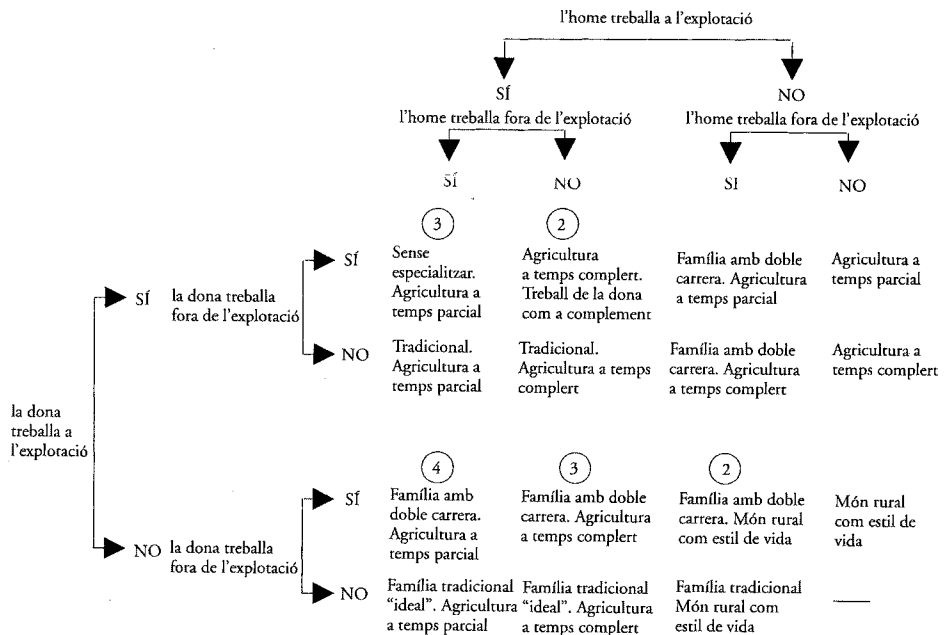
l'home treballa a l'explotació

SÍ

NO

l'home treballa fora de l'explotació

l'home treballa fora de l'explotació

SÍ

NO

SI

NO

la dona treballa a l'explotació

SÍ

la dona treballa fora de l'explotació

SÍ

(3) Sense especialitzar. Agricultura a temps parcial

(2) Agricultura a temps complert. Treball de la dona com a complement

Família amb doble carrera. Agricultura a temps parcial

Agricultura a temps parcial

NO

Tradicional. Agricultura a temps parcial

Tradicional. Agricultura a temps complert

Família amb doble carrera. Agricultura a temps complert

Agricultura a temps complert

NO

la dona treballa fora de l'explotació

SÍ

(4) Família amb doble carrera. Agricultura a temps parcial

(3) Família amb doble carrera. Agricultura a temps complert

(2) Família amb doble carrera. Món rural com estil de vida

Món rural com estil de vida

NO

Família tradicional "ideal". Agricultura a temps parcial

Família tradicional "ideal". Agricultura a temps complert

Família tradicional Món rural com estil de vida

—